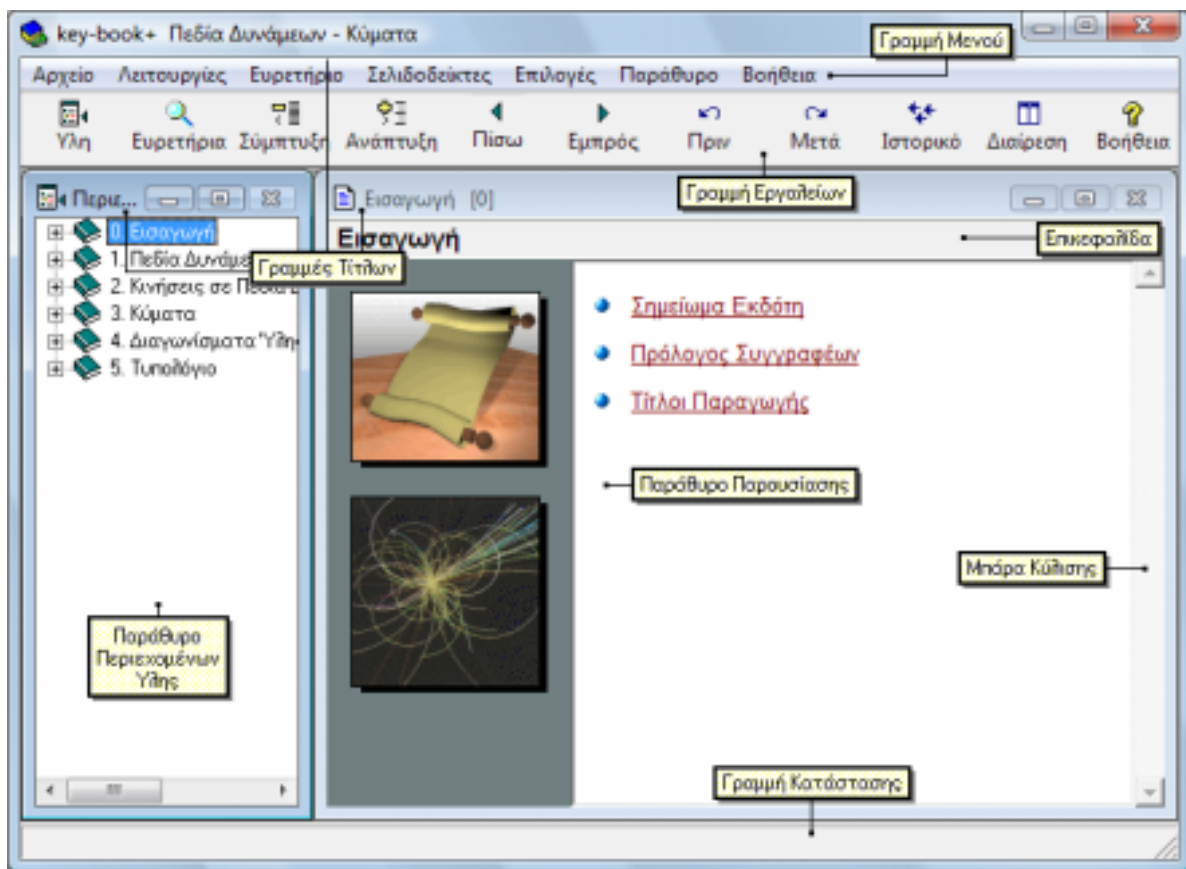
key-book+ Πεδία Δυνάμεων - Κύματα

Γραμμή Μενού

Αρχείο Λειτουργίες Ευρετήριο Σελιδοδείκτες Επιλογές Παράθυρο Βοήθεια

Ύλη Ευρετήρια Σύμπτυξη Ανάπτυξη Πίσω Εμπρός Πριν Μετά Ιστορικό Διαίρεση Βοήθεια

Γραμμή Εργαλείων

Περιε...

Εισαγωγή [0]

Εισαγωγή

Επικεφαλίδα

0. Εισαγωγή
1. Πεδία Δυνάμε
2. Κινήσεις σε Πεδία
3. Κύματα
4. Διαγωνίσματα Ύλη
5. Τυπολόγιο

Γραμμές Τίτλων

Σημείωμα Εκδότη

Πρόλογος Συγγραφέων

Τίτλοι Παραγωγής

Παράθυρο Παρουσίασης

Μπάρα Κύλισης

Παράθυρο Περιεχομένων Ύλης

Γραμμή Κατάστασης